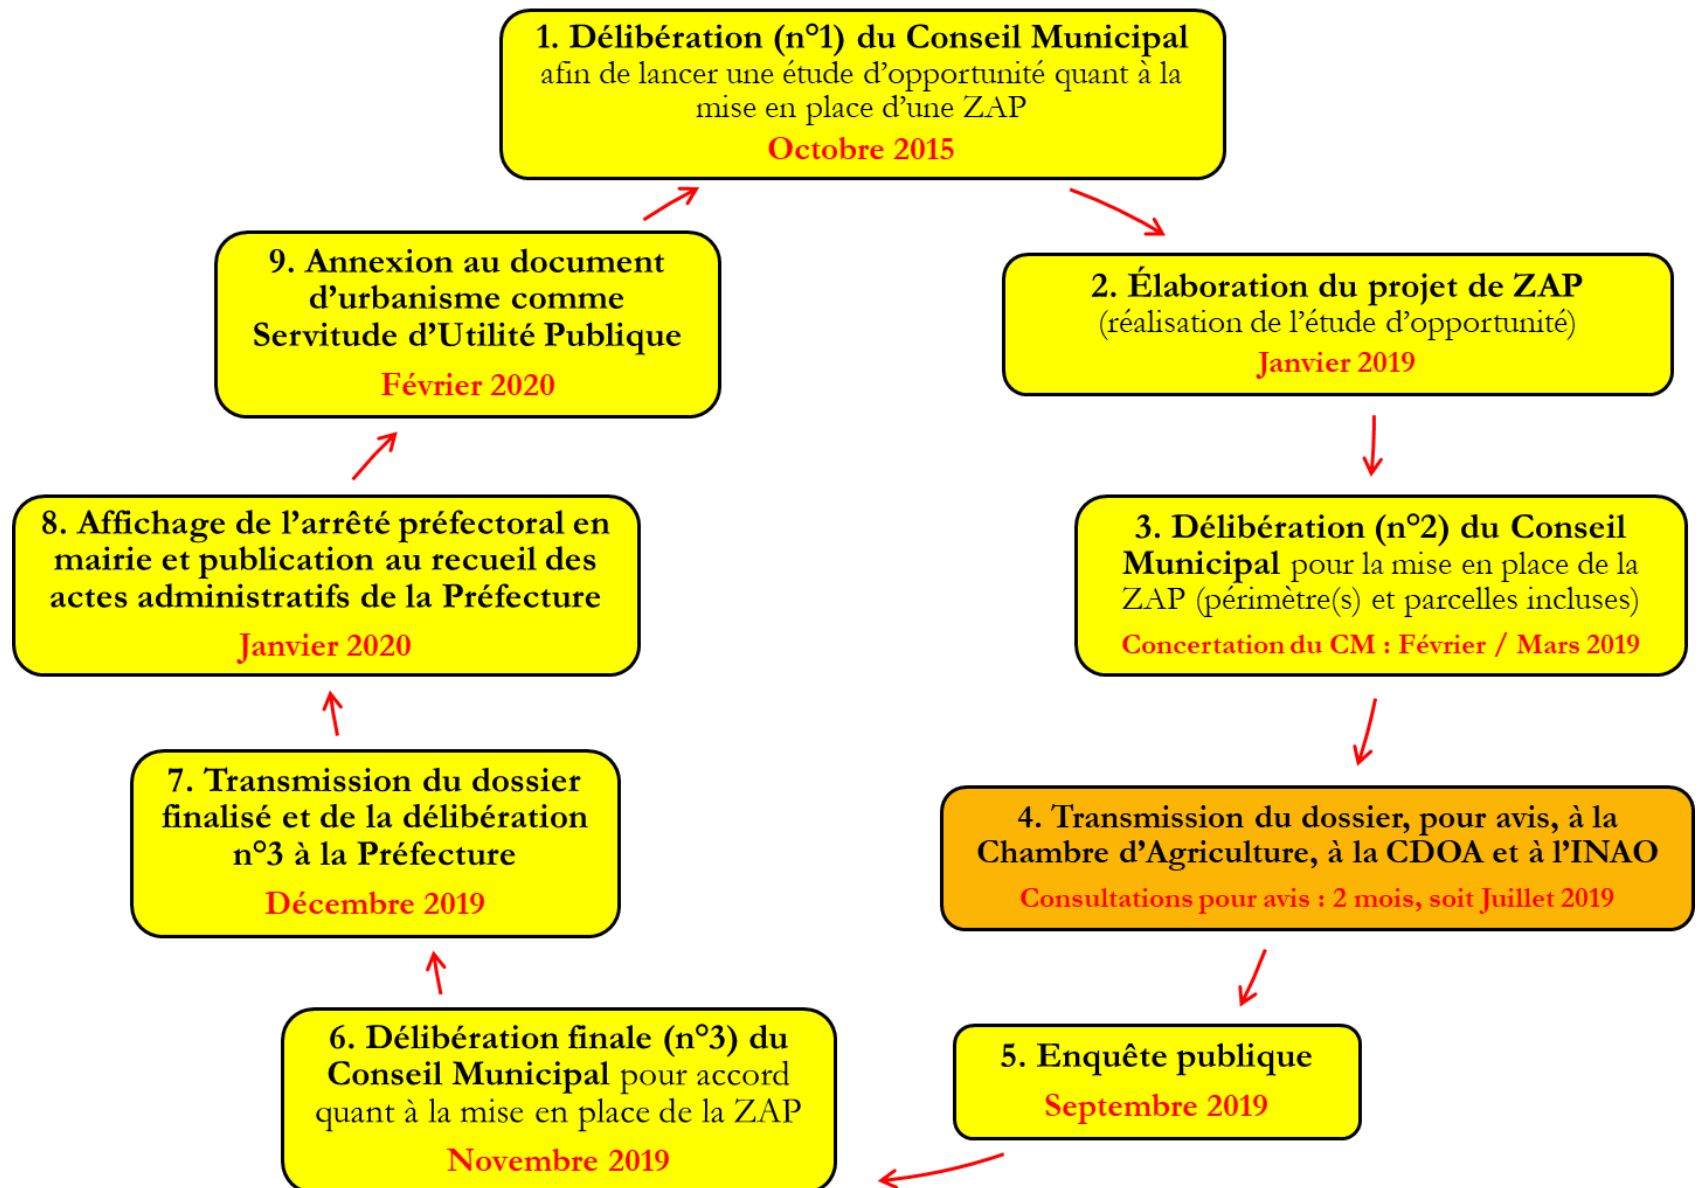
1. Délibération (n°1) du Conseil Municipal afin de lancer une étude d'opportunité quant à la mise en place d'une ZAP
Octobre 2015

2. Élaboration du projet de ZAP (réalisation de l'étude d'opportunité)
Janvier 2019

3. Délibération (n°2) du Conseil Municipal pour la mise en place de la ZAP (périmètre(s) et parcelles incluses)
Concertation du CM : Février / Mars 2019

4. Transmission du dossier, pour avis, à la Chambre d'Agriculture, à la CDOA et à l'INAO
Consultations pour avis : 2 mois, soit Juillet 2019

5. Enquête publique
Septembre 2019

6. Délibération finale (n°3) du Conseil Municipal pour accord quant à la mise en place de la ZAP
Novembre 2019

7. Transmission du dossier finalisé et de la délibération n°3 à la Préfecture
Décembre 2019

8. Affichage de l'arrêté préfectoral en mairie et publication au recueil des actes administratifs de la Préfecture
Janvier 2020

9. Annexion au document d'urbanisme comme Servitude d'Utilité Publique
Février 2020